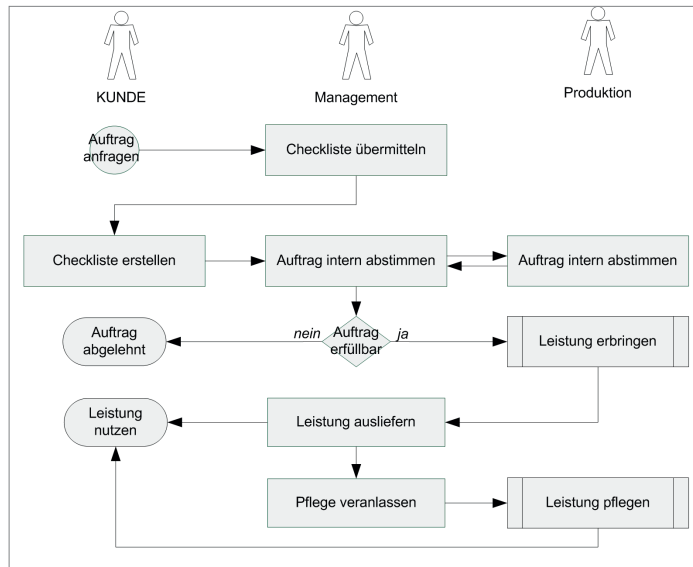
KUNDE

Management

Produktion

Auftrag anfragen

Checkliste übermitteln

Checkliste erstellen

Auftrag intern abstimmen

Auftrag intern abstimmen

Auftrag abgelehnt

nein

Auftrag erfüllbar

ja

Leistung erbringen

Leistung nutzen

Leistung ausliefern

Pflege veranlassen

Leistung pflegen